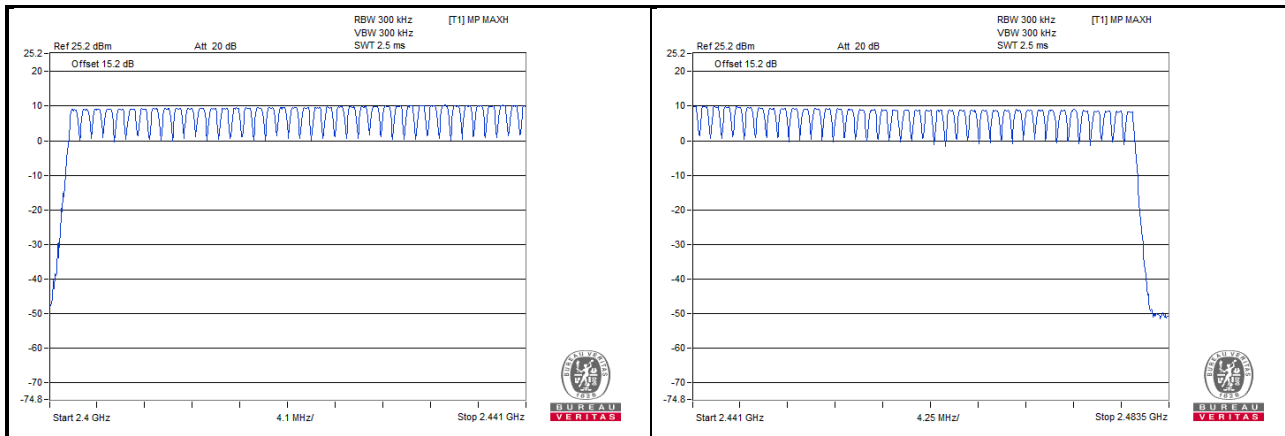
RBW 300 kHz
VBW 300 kHz
SWT 2.5 ms
[T1] MP MAXH
Ref 25.2 dBm
Att 20 dB
Offset 15.2 dB
25.2
20
10
0
-10
-20
-30
-40
-50
-60
-70
-74.8
Start 2.4 GHz
4.1 MHz/
Stop 2.441 GHz
BUREAU VERITAS
1828
BUREAU
VERITAS

RBW 300 kHz
VBW 300 kHz
SWT 2.5 ms
[T1] MP MAXH
Ref 25.2 dBm
Att 20 dB
Offset 15.2 dB
25.2
20
10
0
-10
-20
-30
-40
-50
-60
-70
-74.8
Start 2.441 GHz
4.25 MHz/
Stop 2.4835 GHz
BUREAU VERITAS
1828
BUREAU
VERITAS